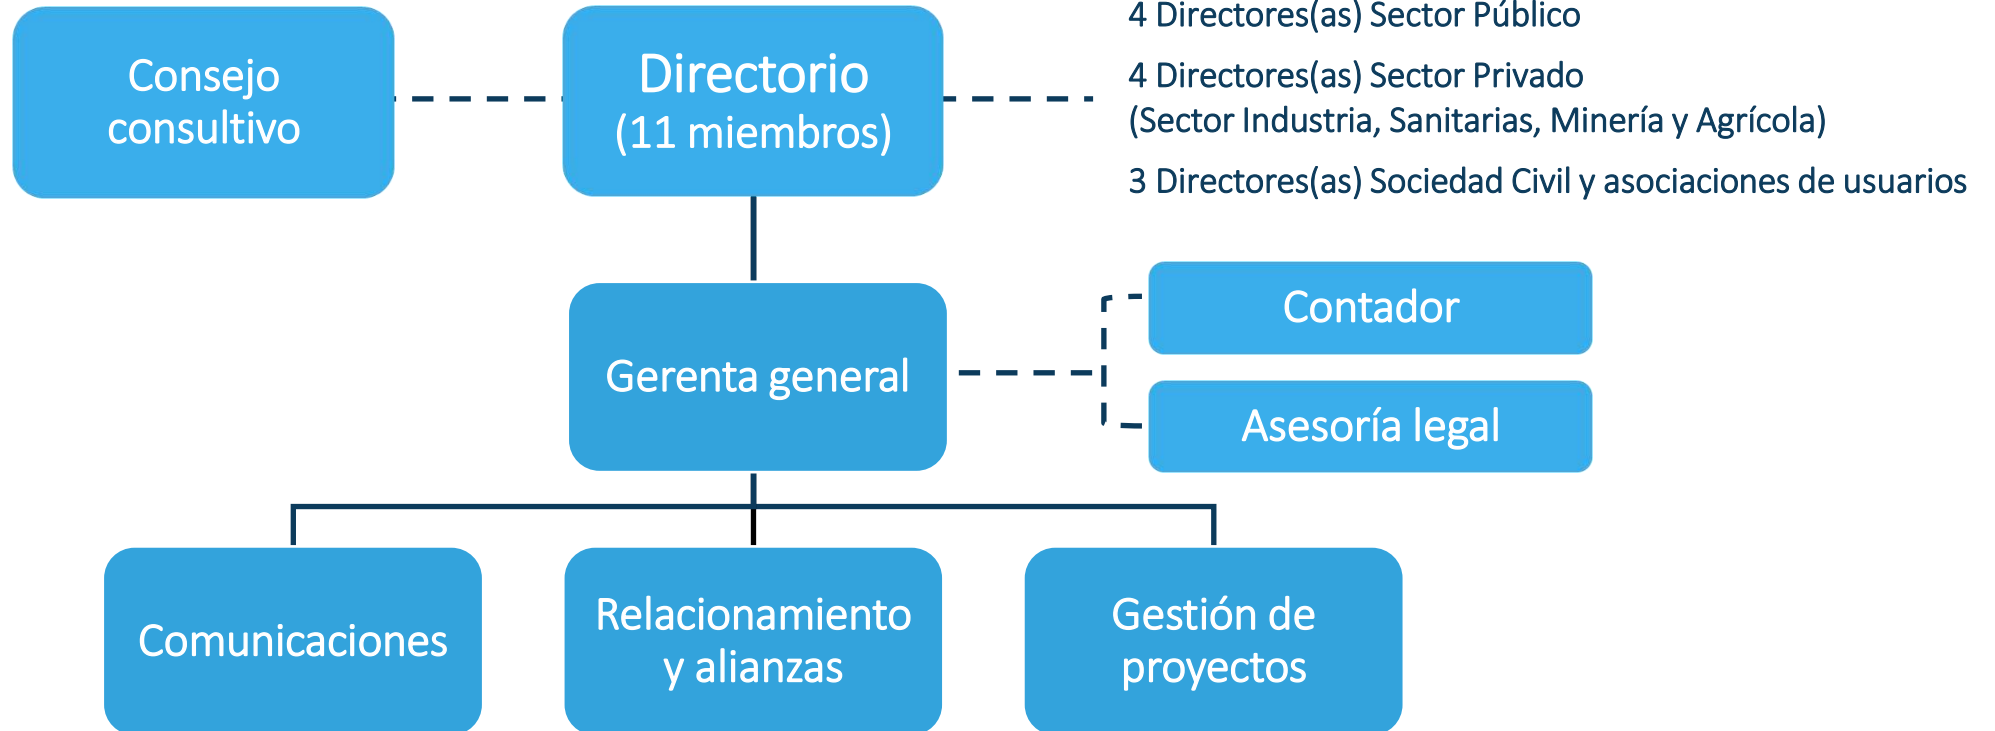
Consejo consultivo

Directorio
(11 miembros)

4 Directores(as) Sector Público

4 Directores(as) Sector Privado
(Sector Industria, Sanitarias, Minería y Agrícola)

3 Directores(as) Sociedad Civil y asociaciones de usuarios

Gerenta general

Contador

Asesoría legal

Comunicaciones

Relacionamiento y alianzas

Gestión de proyectos